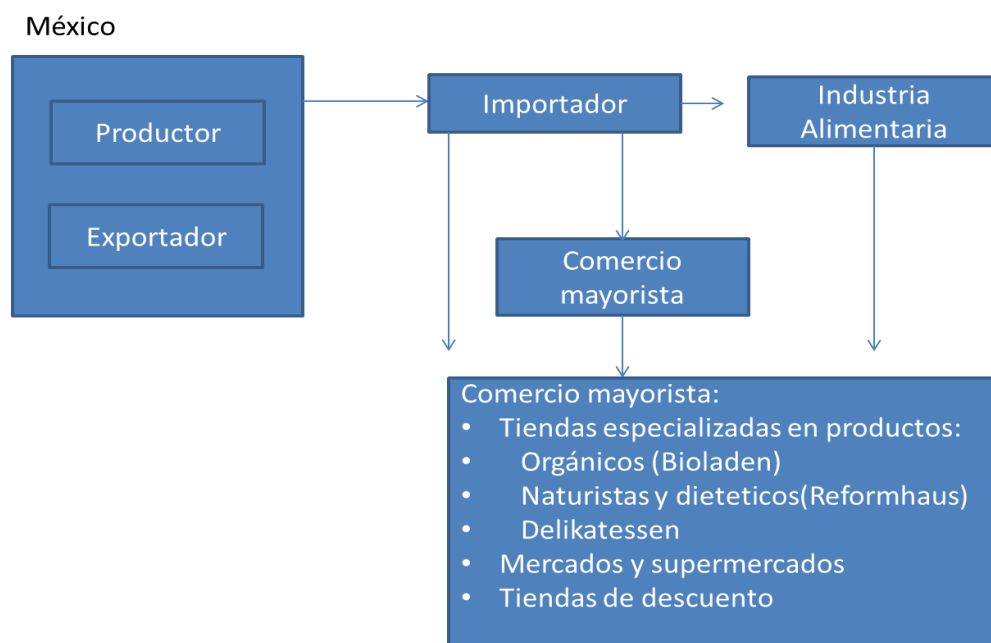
México

Productor

Exportador

Importador

Industria Alimentaria

Comercio mayorista

Comercio mayorista:
• Tiendas especializadas en productos:
• Orgánicos (Bioladen)
• Naturistas y dieteticos(Reformhaus)
• Delikatessen
• Mercados y supermercados
• Tiendas de descuento